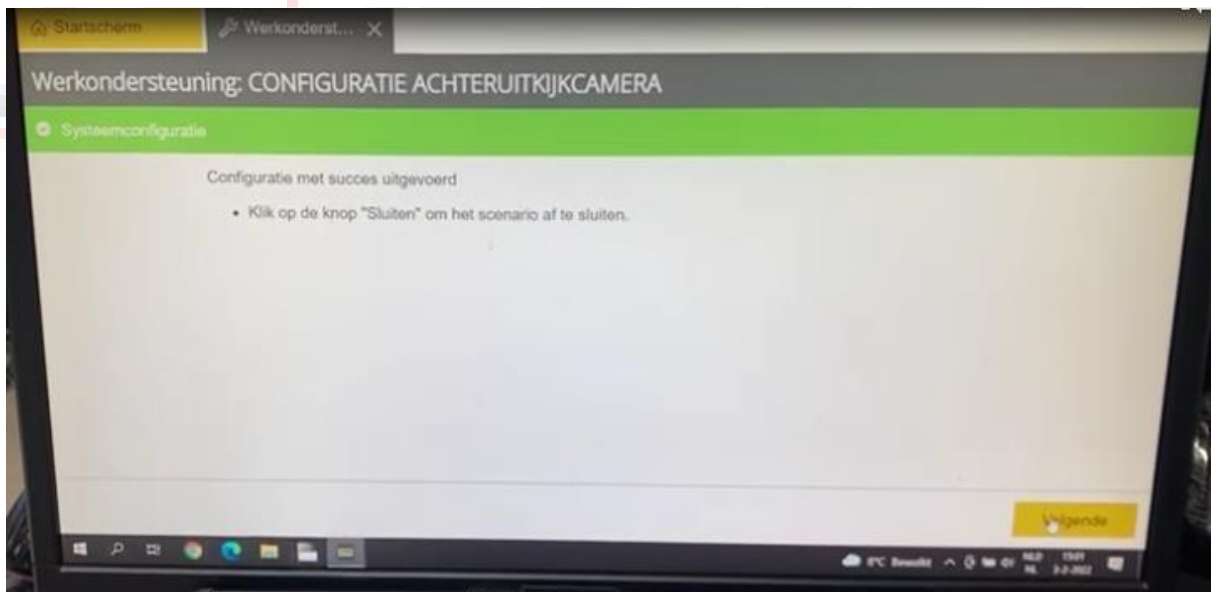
Startscherm

Werkonderst...

Werkondersteuning: CONFIGURATIE ACHTERUITKIJKCAMERA

Systeemconfiguratie

Configuratie met succes uitgevoerd

• Klik op de knop "Sluiten" om het scenario af te sluiten.

Volgende

8°C Bewolkt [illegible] NLD NL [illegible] 3-2-2022